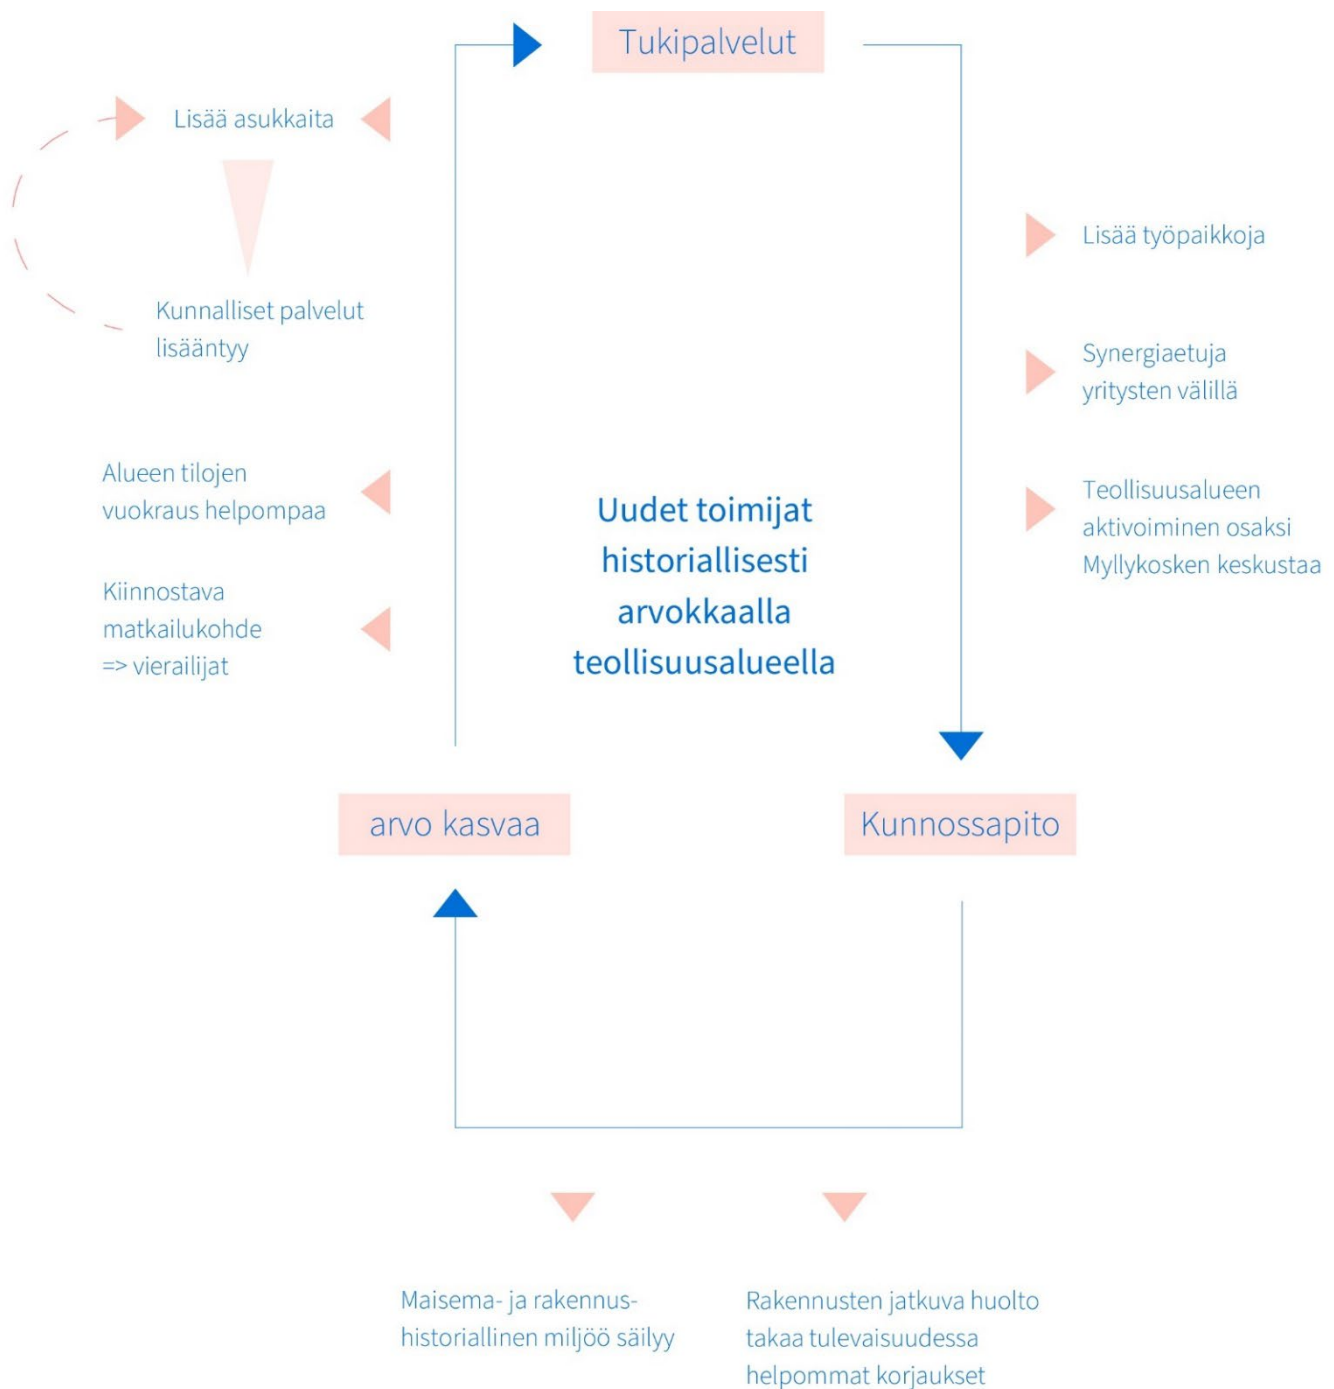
Tukipalvelut

Lisää asukkaita

Kunnalliset palvelut lisääntyy

Lisää työpaikkoja

Synergiaetuja yritysten välillä

Alueen tilojen vuokraus helpompaa

Teollisuusalueen aktivoiminen osaksi Myllykosken keskustaa

Kiinnostava matkailukohde => vierailijat

Uudet toimijat historiallisesti arvokkaalla teollisuusalueella

arvo kasvaa

Kunnossapito

Maisema- ja rakennushistoriallinen miljöö säilyy

Rakennusten jatkuva huolto takaa tulevaisuudessa helpommat korjaukset